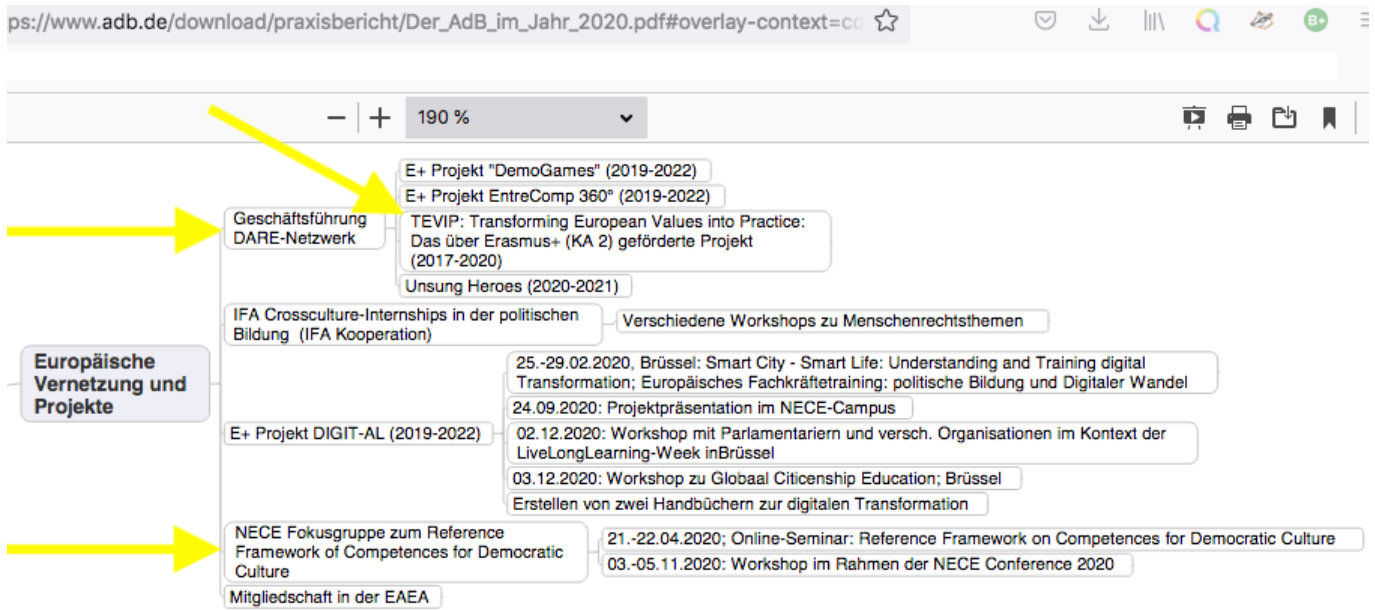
ps://www.adb.de/download/praxisbericht/Der_AdB_im_Jahr_2020.pdf#overlay-context=co

B+

190 %

Europäische Vernetzung und Projekte

Geschäftsführung DARE-Netzwerk

E+ Projekt "DemoGames" (2019-2022)

E+ Projekt EntreComp 360° (2019-2022)

TEVIP: Transforming European Values into Practice: Das über Erasmus+ (KA 2) geförderte Projekt (2017-2020)

Unsung Heroes (2020-2021)

IFA Crossculture-Internships in der politischen Bildung (IFA Kooperation)

Verschiedene Workshops zu Menschenrechtsthemen

E+ Projekt DIGIT-AL (2019-2022)

25.-29.02.2020, Brüssel: Smart City - Smart Life: Understanding and Training digital Transformation; Europäisches Fachkräftetraining: politische Bildung und Digitaler Wandel

24.09.2020: Projektpräsentation im NECE-Campus

02.12.2020: Workshop mit Parlamentariern und versch. Organisationen im Kontext der LiveLongLearning-Week inBrüssel

03.12.2020: Workshop zu Globaal Citicenship Education; Brüssel

Erstellen von zwei Handbüchern zur digitalen Transformation

NECE Fokusgruppe zum Reference Framework of Competences for Democratic Culture

21.-22.04.2020; Online-Seminar: Reference Framework on Competences for Democratic Culture

03.-05.11.2020: Workshop im Rahmen der NECE Conference 2020

Mitgliedschaft in der EAEA